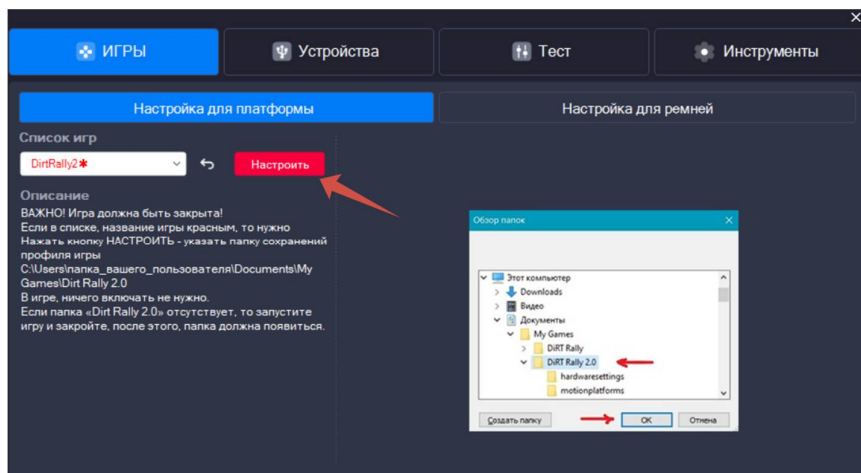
ИГРЫ
Устройства
Тест
Инструменты

Настройка для платформы
Настройка для ремней

Список игр
DirtRally2*
Настроить

Описание
ВАЖНО! Игра должна быть закрыта!
Если в списке, название игры красным, то нужно
Нажать кнопку НАСТРОИТЬ - указать папку сохранений профиля игры
C:\Users\папка_вашего_пользователя\Documents\My Games\Dirt Rally 2.0
В игре, ничего включать не нужно.
Если папка «Dirt Rally 2.0» отсутствует, то запустите игру и закройте, после этого, папка должна появиться.

Обзор папок
Этот компьютер
Downloads
Видео
Документы
My Games
DiRT Rally
DiRT Rally 2.0
hardwaresettings
motionplatforms
Создать папку
OK
Отмена